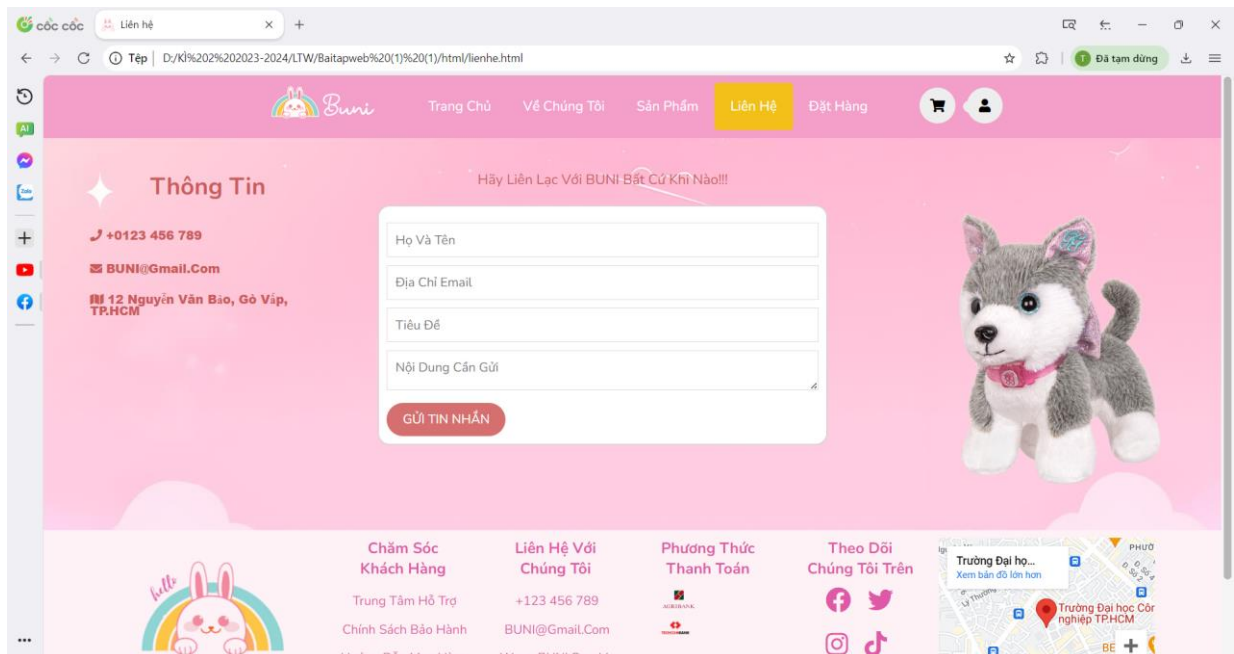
cốc cốc Liên hệ × +

Tệp | D:/Kì%202%202023-2024/LTW/Baitapweb%20(1)%20(1)/html/lienhe.html

Đã tạm dừng

Buni Trang Chủ Về Chúng Tôi Sản Phẩm Liên Hệ Đặt Hàng

Thông Tin

+0123 456 789

BUNI@Gmail.Com

12 Nguyễn Văn Bảo, Gò Vấp, TP.HCM

Hãy Liên Lạc Với BUNI Bất Cứ Khi Nào!!!

Họ Và Tên

Địa Chỉ Email

Tiêu Đề

Nội Dung Cần Gửi

GỬI TIN NHẮN

hello

Chăm Sóc Khách Hàng

Trung Tâm Hỗ Trợ

Chính Sách Bảo Hành

Liên Hệ Với Chúng Tôi

+123 456 789

BUNI@Gmail.Com

Phương Thức Thanh Toán

AGRIBANK

Theo Dõi Chúng Tôi Trên

Trường Đại họ...

Xem bản đồ lớn hơn

Trường Đại học Công nghiệp TP.HCM

PHƯỜ